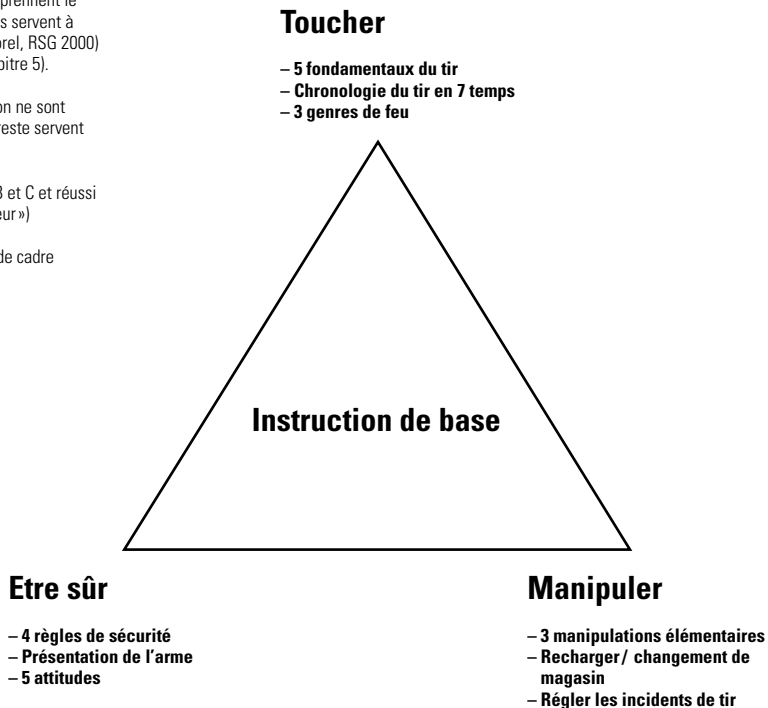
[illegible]prennent le
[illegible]s servent à
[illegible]orel, RSG 2000)
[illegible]pitre 5).

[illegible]on ne sont
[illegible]reste servent

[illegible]B et C et réussi
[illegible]eur»)

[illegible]de cadre

Toucher

– 5 fondamentaux du tir
– Chronologie du tir en 7 temps
– 3 genres de feu

Instruction de base

Etre sûr

– 4 règles de sécurité
– Présentation de l'arme
– 5 attitudes

Manipuler

– 3 manipulations élémentaires
– Recharger/ changement de magasin
– Régler les incidents de tir